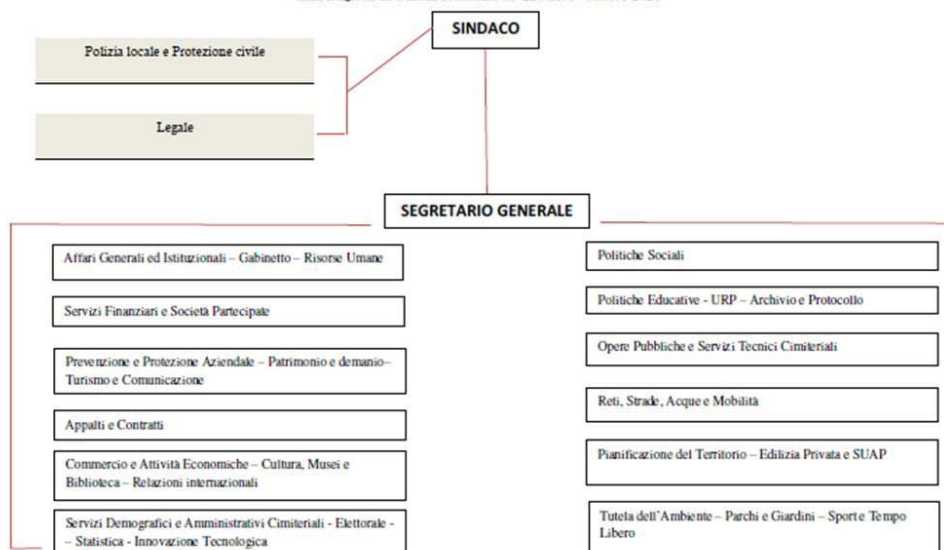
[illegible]

SINDACO

Polizia locale e Protezione civile

Legale

SEGRETARIO GENERALE

Affari Generali ed Istituzionali – Gabinetto – Risorse Umane

Servizi Finanziari e Società Partecipate

Prevenzione e Protezione Aziendale – Patrimonio e demanio– Turismo e Comunicazione

Appalti e Contratti

Commercio e Attività Economiche – Cultura, Musei e Biblioteca – Relazioni internazionali

Servizi Demografici e Amministrativi Cimiteriali - Elettorale - – Statistica - Innovazione Tecnologica

Politiche Sociali

Politiche Educative - URP – Archivio e Protocollo

Opere Pubbliche e Servizi Tecnici Cimiteriali

Reti, Strade, Acque e Mobilità

Pianificazione del Territorio – Edilizia Privata e SUAP

Tutela dell'Ambiente – Parchi e Giardini – Sport e Tempo Libero